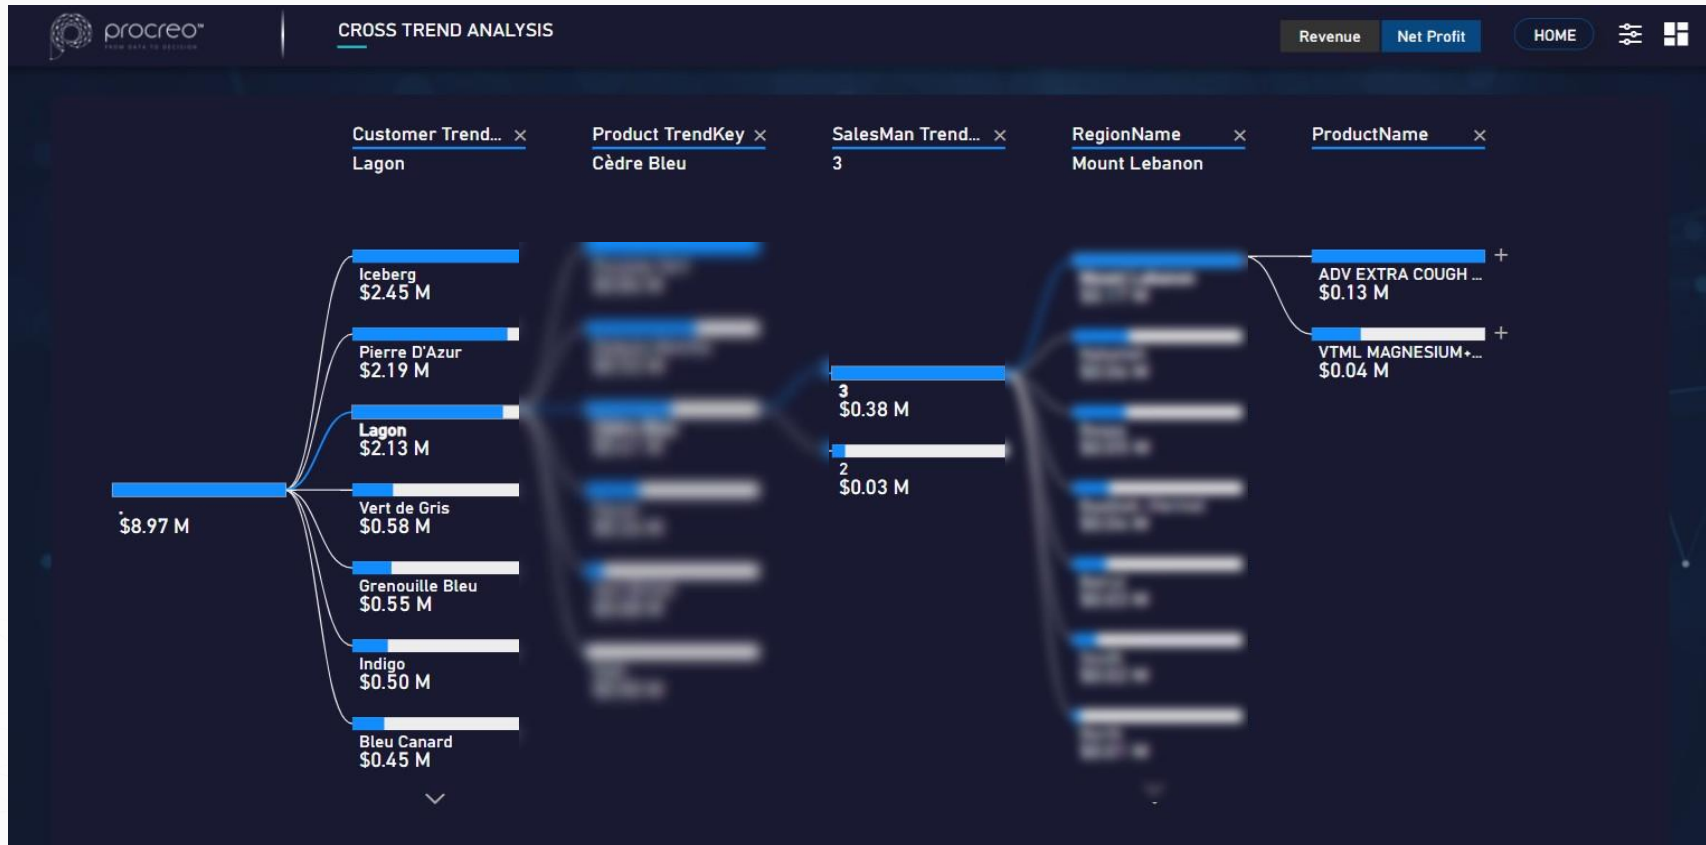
procreo™

CROSS TREND ANALYSIS

Revenue Net Profit HOME

Customer Trend... ×
Lagon

Product TrendKey ×
Cèdre Bleu

SalesMan Trend... ×
3

RegionName ×
Mount Lebanon

ProductName ×

$8.97 M

Iceberg
$2.45 M

Pierre D'Azur
$2.19 M

Lagon
$2.13 M

Vert de Gris
$0.58 M

Grenouille Bleu
$0.55 M

Indigo
$0.50 M

Bleu Canard
$0.45 M

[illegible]

3
$0.38 M

2
$0.03 M

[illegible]

ADV EXTRA COUGH ...
$0.13 M

VTML MAGNESIUM+...
$0.04 M